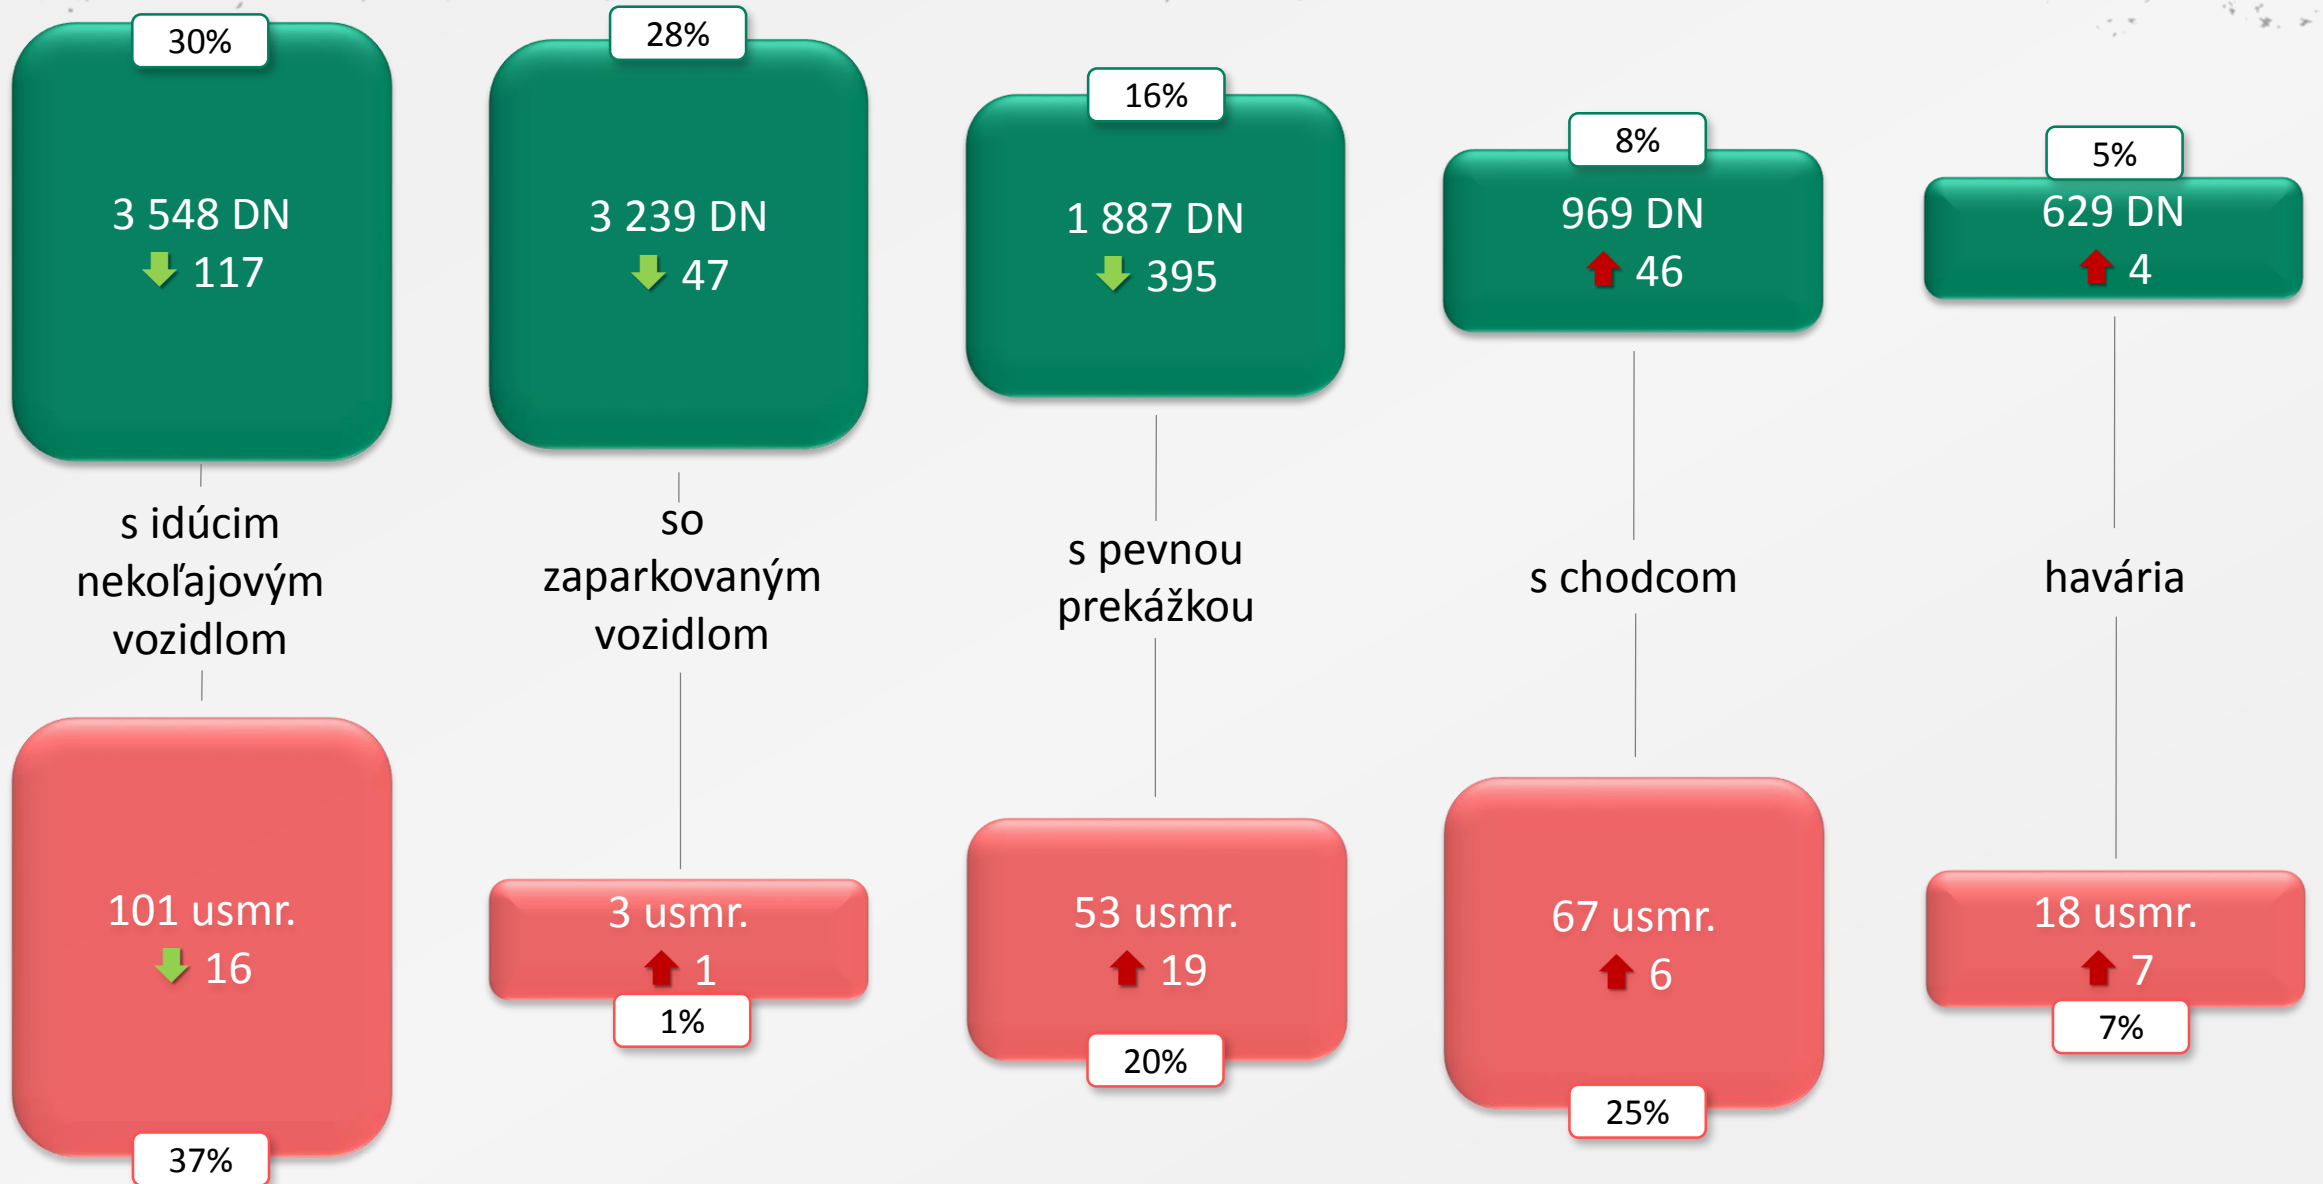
30%

3 548 DN
117

s idúcim nekoľajovým vozidlom

101 usmr.
16

37%

28%

3 239 DN
47

so zaparkovaným vozidlom

3 usmr.
1

1%

16%

1 887 DN
395

s pevnou prekážkou

53 usmr.
19

20%

8%

969 DN
46

s chodcom

67 usmr.
6

25%

5%

629 DN
4

havária

18 usmr.
7

7%